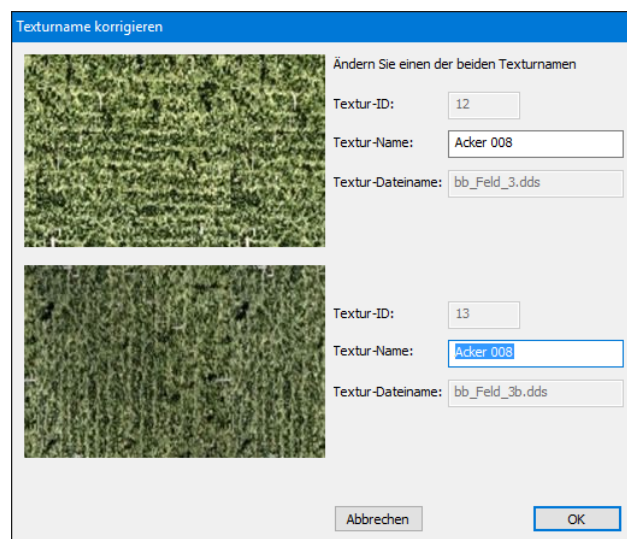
Texturname korrigieren

Ändern Sie einen der beiden Texturnamen

Textur-ID: 12

Textur-Name: Acker 008

Textur-Dateiname: bb_Feld_3.dds

Textur-ID: 13

Textur-Name: Acker 008

Textur-Dateiname: bb_Feld_3b.dds

Abbrechen

OK